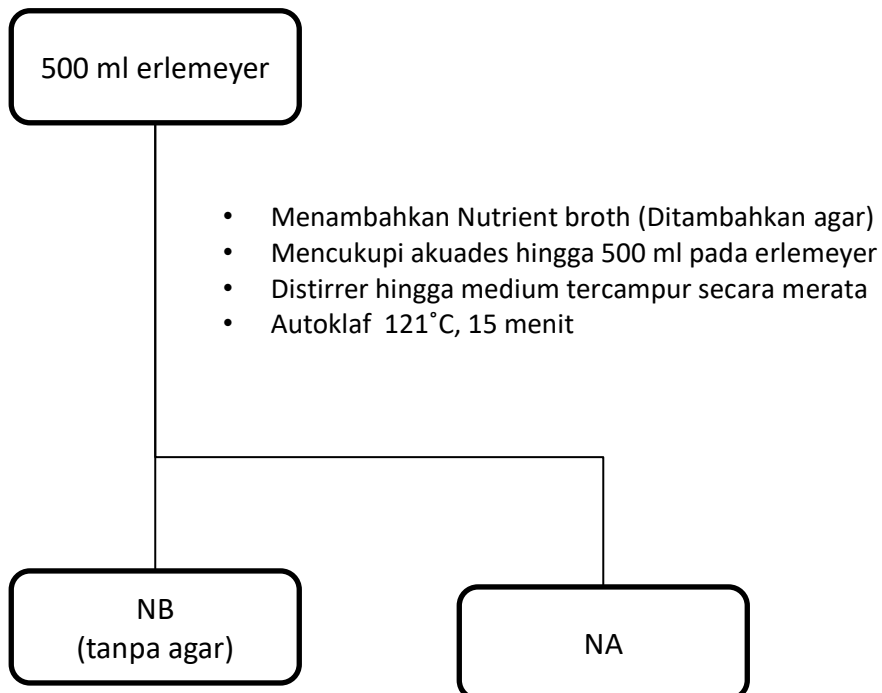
500 ml erlemeyer

- Menambahkan Nutrient broth (Ditambahkan agar)
- Mencukupi akuades hingga 500 ml pada erlemeyer
- Distirrer hingga medium tercampur secara merata
- Autoklaf 121˚C, 15 menit

NB
(tanpa agar)

NA